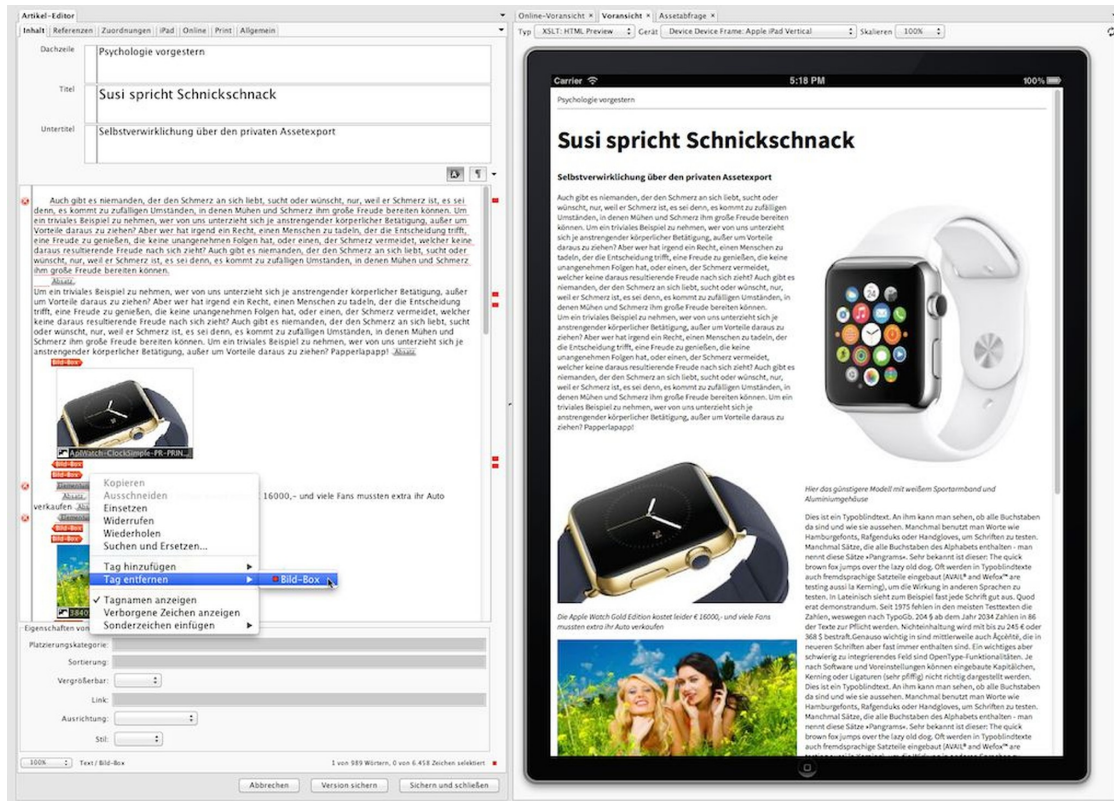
Artikel-Editor

Inhalt | Referenzen | Zuordnungen | iPad | Online | Print | Allgemein

Dachzeile: Psychologie vorgestern

Titel: Susi spricht Schnickschnack

Untertitel: Selbstverwirklichung über den privaten Assetexport

Auch gibt es niemanden, der den Schmerz an sich liebt, sucht oder wünscht, nur, weil er Schmerz ist, es sei denn, es kommt zu zufälligen Umständen, in denen Mühen und Schmerz ihm große Freude bereiten können. Um ein triviales Beispiel zu nehmen, wer von uns unterzieht sich je anstrengender körperlicher Betätigung, außer um Vorteile daraus zu ziehen? Aber wer hat irgend ein Recht, einen Menschen zu tadeln, der die Entscheidung trifft, eine Freude zu genießen, die keine unangenehmen Folgen hat, oder einen, der Schmerz vermeidet, welcher keine daraus resultierende Freude nach sich zieht? Auch gibt es niemanden, der den Schmerz an sich liebt, sucht oder wünscht, nur, weil er Schmerz ist, es sei denn, es kommt zu zufälligen Umständen, in denen Mühen und Schmerz ihm große Freude bereiten können.
Absatz
Um ein triviales Beispiel zu nehmen, wer von uns unterzieht sich je anstrengender körperlicher Betätigung, außer um Vorteile daraus zu ziehen? Aber wer hat irgend ein Recht, einen Menschen zu tadeln, der die Entscheidung trifft, eine Freude zu genießen, die keine unangenehmen Folgen hat, oder einen, der Schmerz vermeidet, welcher keine daraus resultierende Freude nach sich zieht? Auch gibt es niemanden, der den Schmerz an sich liebt, sucht oder wünscht, nur, weil er Schmerz ist, es sei denn, es kommt zu zufälligen Umständen, in denen Mühen und Schmerz ihm große Freude bereiten können. Um ein triviales Beispiel zu nehmen, wer von uns unterzieht sich je anstrengender körperlicher Betätigung, außer um Vorteile daraus zu ziehen? Papperlapapp! Absatz
Bild-Box
AppWatch-ClockSimple-PR-PRIN
Bild-Box
16000,– und viele Fans mussten extra ihr Auto verkaufen Absatz
Bild-Box
3840

Kopieren
Ausschneiden
Einsetzen
Widerrufen
Wiederholen
Suchen und Ersetzen...
Tag hinzufügen
Tag entfernen
Bild-Box
✓ Tagnamen anzeigen
Verborgene Zeichen anzeigen
Sonderzeichen einfügen

Eigenschaften von
Platzierungskategorie:
Sortierung:
Vergrößerbar:
Link:
Ausrichtung:
Stil:

300% | Text / Bild-Box | 1 von 989 Wörtern, 0 von 6.458 Zeichen selektiert
Abbrechen | Version sichern | Sichern und schließen

Online-Voransicht × | Voransicht × | Assetabfrage ×
Typ: XSLT: HTML Preview | Gerät: Device Device Frame: Apple iPad Vertical | Skalieren: 100%

Carrier 5:18 PM 100%

Psychologie vorgestern

Susi spricht Schnickschnack

Selbstverwirklichung über den privaten Assetexport

Auch gibt es niemanden, der den Schmerz an sich liebt, sucht oder wünscht, nur, weil er Schmerz ist, es sei denn, es kommt zu zufälligen Umständen, in denen Mühen und Schmerz ihm große Freude bereiten können. Um ein triviales Beispiel zu nehmen, wer von uns unterzieht sich je anstrengender körperlicher Betätigung, außer um Vorteile daraus zu ziehen? Aber wer hat irgend ein Recht, einen Menschen zu tadeln, der die Entscheidung trifft, eine Freude zu genießen, die keine unangenehmen Folgen hat, oder einen, der Schmerz vermeidet, welcher keine daraus resultierende Freude nach sich zieht? Auch gibt es niemanden, der den Schmerz an sich liebt, sucht oder wünscht, nur, weil er Schmerz ist, es sei denn, es kommt zu zufälligen Umständen, in denen Mühen und Schmerz ihm große Freude bereiten können.
Um ein triviales Beispiel zu nehmen, wer von uns unterzieht sich je anstrengender körperlicher Betätigung, außer um Vorteile daraus zu ziehen? Aber wer hat irgend ein Recht, einen Menschen zu tadeln, der die Entscheidung trifft, eine Freude zu genießen, die keine unangenehmen Folgen hat, oder einen, der Schmerz vermeidet, welcher keine daraus resultierende Freude nach sich zieht? Auch gibt es niemanden, der den Schmerz an sich liebt, sucht oder wünscht, nur, weil er Schmerz ist, es sei denn, es kommt zu zufälligen Umständen, in denen Mühen und Schmerz ihm große Freude bereiten können. Um ein triviales Beispiel zu nehmen, wer von uns unterzieht sich je anstrengender körperlicher Betätigung, außer um Vorteile daraus zu ziehen? Papperlapapp!

Hier das günstigere Modell mit weißem Sportarmband und Aluminiumgehäuse

Die Apple Watch Gold Edition kostet leider € 16000,- und viele Fans mussten extra ihr Auto verkaufen

Dies ist ein Typoblindtext. An ihm kann man sehen, ob alle Buchstaben da sind und wie sie aussehen. Manchmal benutzt man Worte wie Hamburgefonts, Rafgenduks oder Handgloves, um Schriften zu testen. Manchmal Sätze, die alle Buchstaben des Alphabets enthalten - man nennt diese Sätze »Pangrams«. Sehr bekannt ist dieser: The quick brown fox jumps over the lazy old dog. Oft werden in Typoblindtexte auch fremdsprachige Satzteile eingebaut (AVAIL® and Wefox™ are testing aussi la Kerning), um die Wirkung in anderen Sprachen zu testen. In Lateinisch sieht zum Beispiel fast jede Schrift gut aus. Quod erat demonstrandum. Seit 1975 fehlen in den meisten Testtexten die Zahlen, weswegen nach TypoGb. 204 § ab dem Jahr 2034 Zahlen in 86 der Texte zur Pflicht werden. Nichteinhaltung wird mit bis zu 245 € oder 368 $ bestraft. Genauso wichtig in sind mittlerweile auch Âçcèñtë, die in neueren Schriften aber fast immer enthalten sind. Ein wichtiges aber schwierig zu integrierendes Feld sind OpenType-Funktionalitäten. Je nach Software und Voreinstellungen können eingebaute Kapitälchen, Kerning oder Ligaturen (sehr pfiffig) nicht richtig dargestellt werden.
Dies ist ein Typoblindtext. An ihm kann man sehen, ob alle Buchstaben da sind und wie sie aussehen. Manchmal benutzt man Worte wie Hamburgefonts, Rafgenduks oder Handgloves, um Schriften zu testen. Manchmal Sätze, die alle Buchstaben des Alphabets enthalten - man nennt diese Sätze »Pangrams«. Sehr bekannt ist dieser: The quick brown fox jumps over the lazy old dog. Oft werden in Typoblindtexte auch fremdsprachige Satzteile eingebaut (AVAIL® and Wefox™ are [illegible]